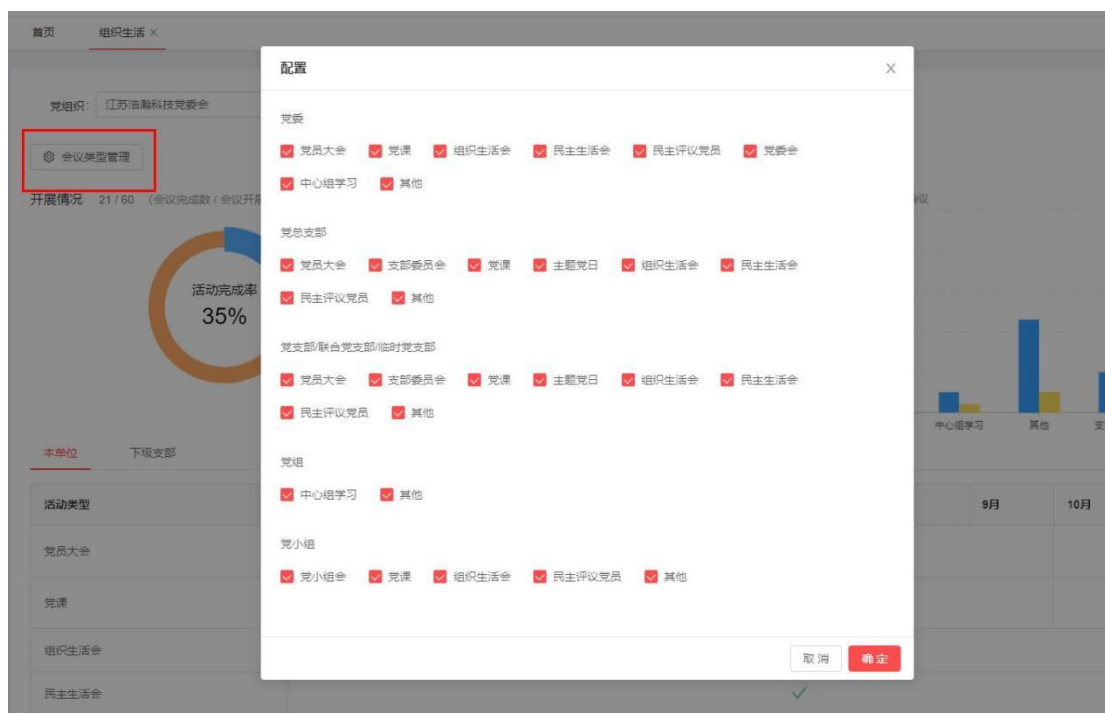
首页　组织生活 ×

党组织：江苏浩瀚科技党委会

会议类型管理

开展情况　21 / 60 （会议完成数 / 会议开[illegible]

活动完成率
35%

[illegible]议

中心组学习　其他　支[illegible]

本单位　下级支部

| 活动类型 | 9月 | 10月 |
|---|---|---|
| 党员大会 | | |
| 党课 | | |
| 组织生活会 | | |
| 民主生活会 | | |

配置

党委

党员大会　党课　组织生活会　民主生活会　民主评议党员　党委会
中心组学习　其他

党总支部

党员大会　支部委员会　党课　主题党日　组织生活会　民主生活会
民主评议党员　其他

党支部/联合党支部/临时党支部

党员大会　支部委员会　党课　主题党日　组织生活会　民主生活会
民主评议党员　其他

党组

中心组学习　其他

党小组

党小组会　党课　组织生活会　民主评议党员　其他

取消　确定